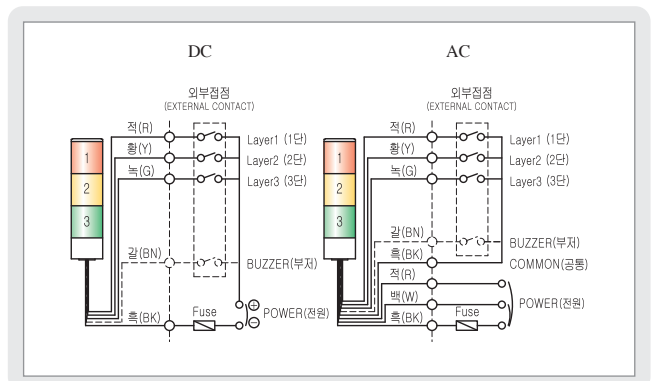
DC

외부접점
(EXTERNAL CONTACT)

1
2
3

적(R)
황(Y)
녹(G)

Layer1 (1단)
Layer2 (2단)
Layer3 (3단)

갈(BN)
BUZZER(부저)

흑(BK)
Fuse
$\oplus$
$\ominus$
POWER(전원)

AC

외부접점
(EXTERNAL CONTACT)

1
2
3

적(R)
황(Y)
녹(G)

Layer1 (1단)
Layer2 (2단)
Layer3 (3단)

갈(BN)
흑(BK)
BUZZER(부저)
COMMON(공통)

적(R)
백(W)
흑(BK)
Fuse
POWER(전원)